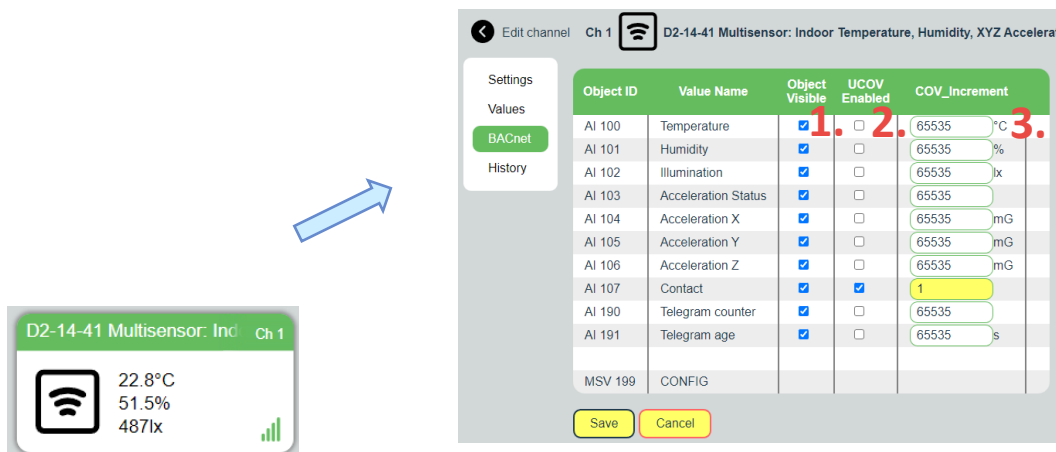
D2-14-41 Multisensor: Ind Ch 1

22.8°C
51.5%
487lx

Edit channel Ch 1 D2-14-41 Multisensor: Indoor Temperature, Humidity, XYZ Accelera

Settings
Values
BACnet
History

| Object ID | Value Name | Object Visible | UCOV Enabled | COV_Increment | |
|---|---|---|---|---|---|
| AI 100 | Temperature | ☑ | ☐ | 65535 | °C |
| AI 101 | Humidity | ☑ | ☐ | 65535 | % |
| AI 102 | Illumination | ☑ | ☐ | 65535 | lx |
| AI 103 | Acceleration Status | ☑ | ☐ | 65535 | |
| AI 104 | Acceleration X | ☑ | ☐ | 65535 | mG |
| AI 105 | Acceleration Y | ☑ | ☐ | 65535 | mG |
| AI 106 | Acceleration Z | ☑ | ☐ | 65535 | mG |
| AI 107 | Contact | ☑ | ☑ | 1 | |
| AI 190 | Telegram counter | ☑ | ☐ | 65535 | |
| AI 191 | Telegram age | ☑ | ☐ | 65535 | s |
| | | | | | |
| MSV 199 | CONFIG | | | | |

1. 2. 3.

Save Cancel